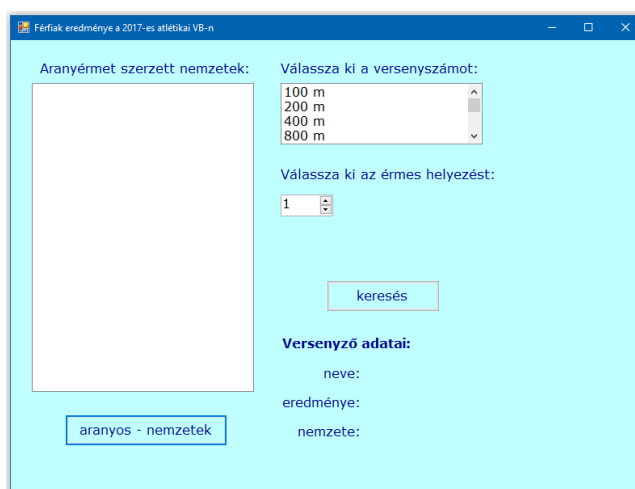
Férfiak eredménye a 2017-es atlétikai VB-n

Aranyérmet szerzett nemzetek:

Válassza ki a versenyszámot:

100 m
200 m
400 m
800 m

Válassza ki az érmes helyezést:

1

keresés

Versenyző adatai:

neve:

eredménye:

nemzete:

aranyos - nemzetek